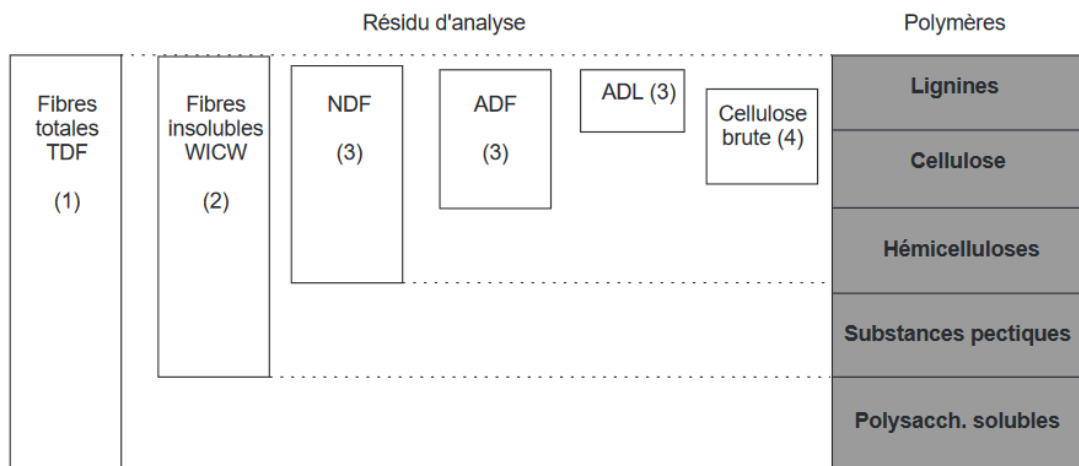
Résidu d'analyse

Polymères

Fibres totales TDF

(1)

Fibres insolubles WICW

(2)

NDF

(3)

ADF

(3)

ADL (3)

Cellulose brute (4)

Lignines

Cellulose

Hémicelluloses

Substances pectiques

Polysacch. solubles